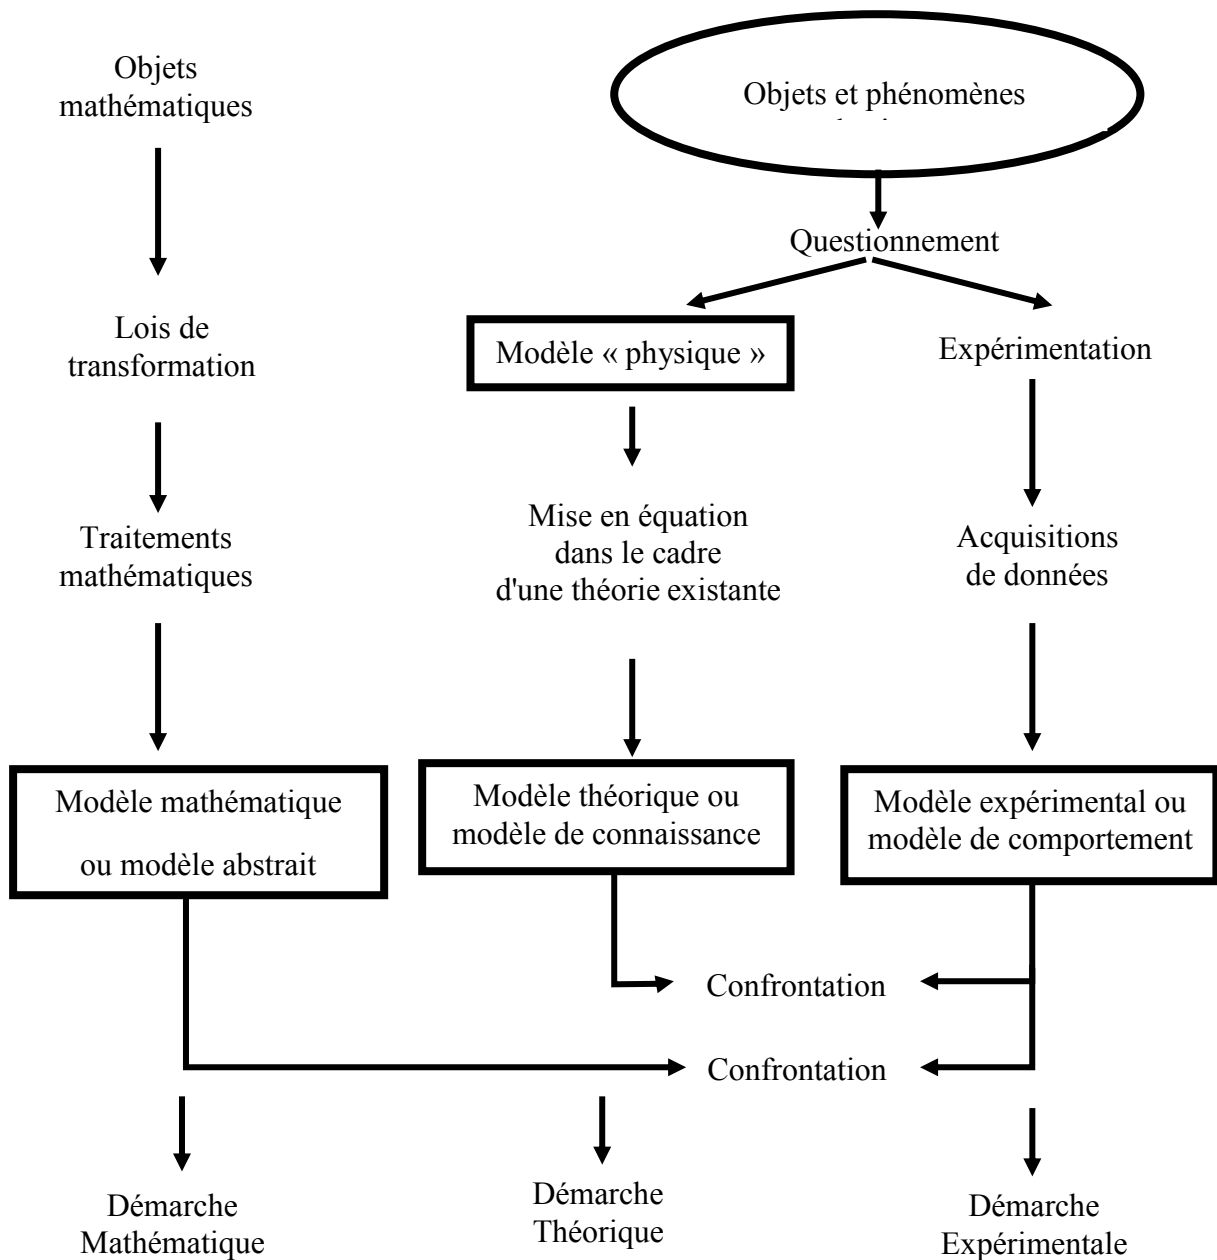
Objets mathématiques

Objets et phénomènes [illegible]

Questionnement

Lois de transformation

Modèle « physique »

Expérimentation

Traitements mathématiques

Mise en équation dans le cadre d'une théorie existante

Acquisitions de données

Modèle mathématique ou modèle abstrait

Modèle théorique ou modèle de connaissance

Modèle expérimental ou modèle de comportement

Confrontation

Confrontation

Démarche Mathématique

Démarche Théorique

Démarche Expérimentale